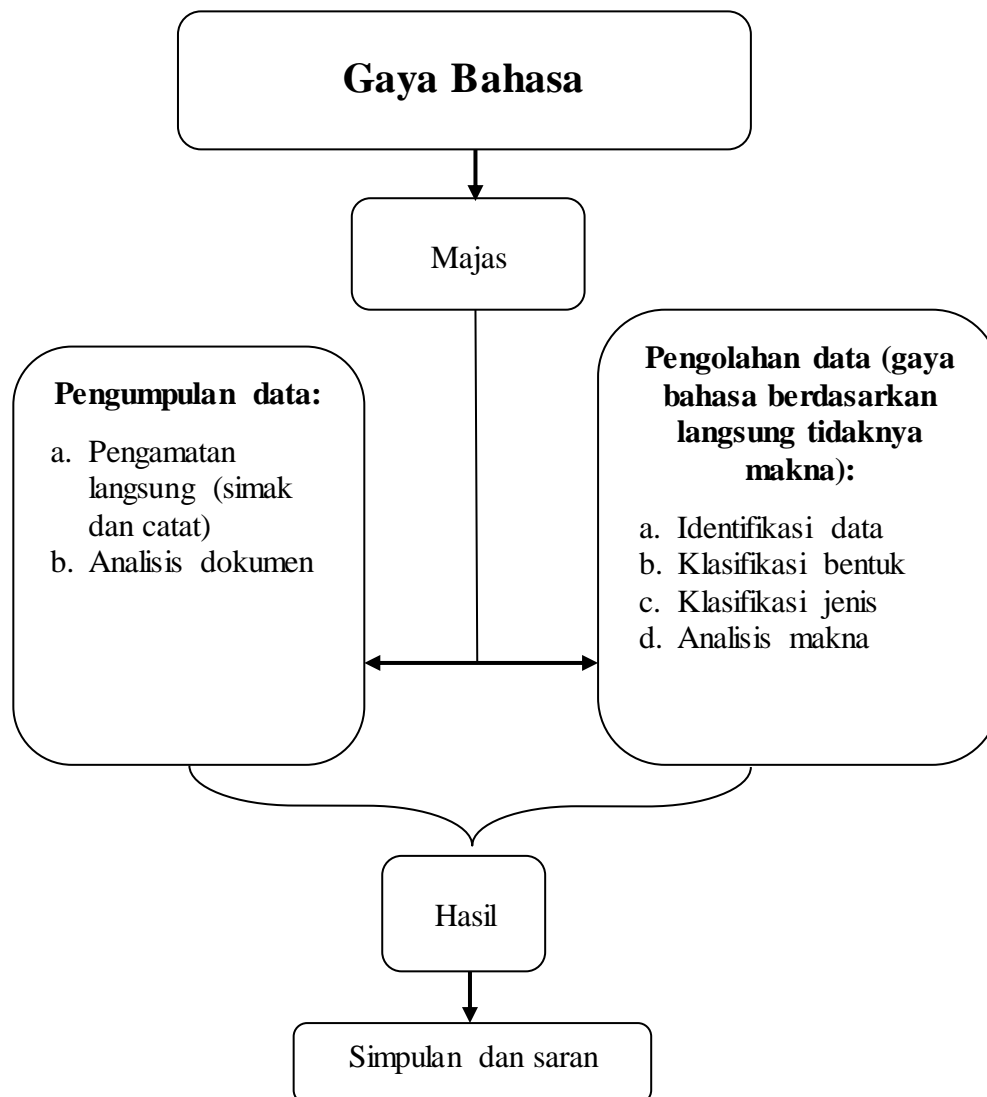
Gaya Bahasa

Majas

Pengumpulan data:

a. Pengamatan langsung (simak dan catat)
b. Analisis dokumen

Pengolahan data (gaya bahasa berdasarkan langsung tidaknya makna):

a. Identifikasi data
b. Klasifikasi bentuk
c. Klasifikasi jenis
d. Analisis makna

Hasil

Simpulan dan saran